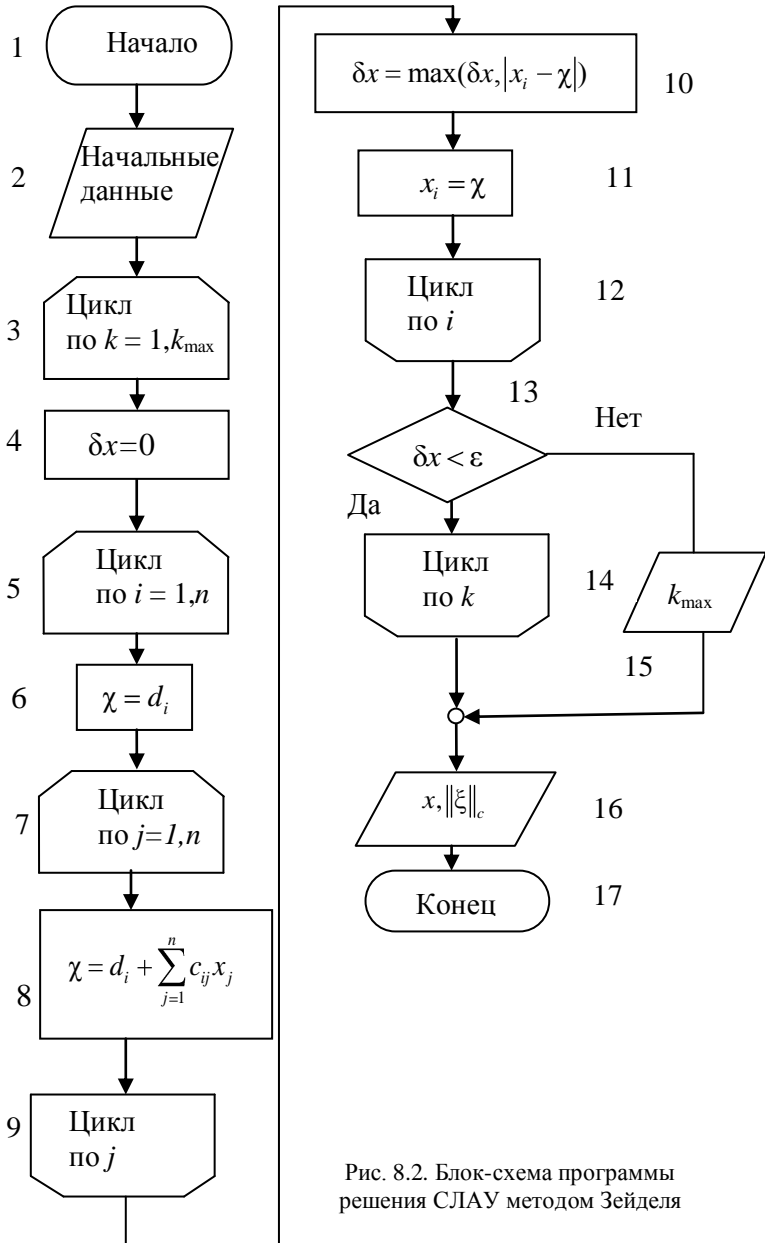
1 Начало

2 Начальные данные

3 Цикл по $k = 1, k_{\max}$

4 $\delta x = 0$

5 Цикл по $i = 1, n$

6 $\chi = d_i$

7 Цикл по $j=1,n$

8 $\chi = d_i + \sum_{j=1}^{n} c_{ij} x_j$

9 Цикл по $j$

$\delta x = \max(\delta x, |x_i - \chi|)$ 10

$x_i = \chi$ 11

Цикл по $i$ 12

13

$\delta x < \varepsilon$

Нет

Да

Цикл по $k$ 14

$k_{\max}$

15

$x, \|\xi\|_c$ 16

Конец 17

Рис. 8.2. Блок-схема программы решения СЛАУ методом Зейделя